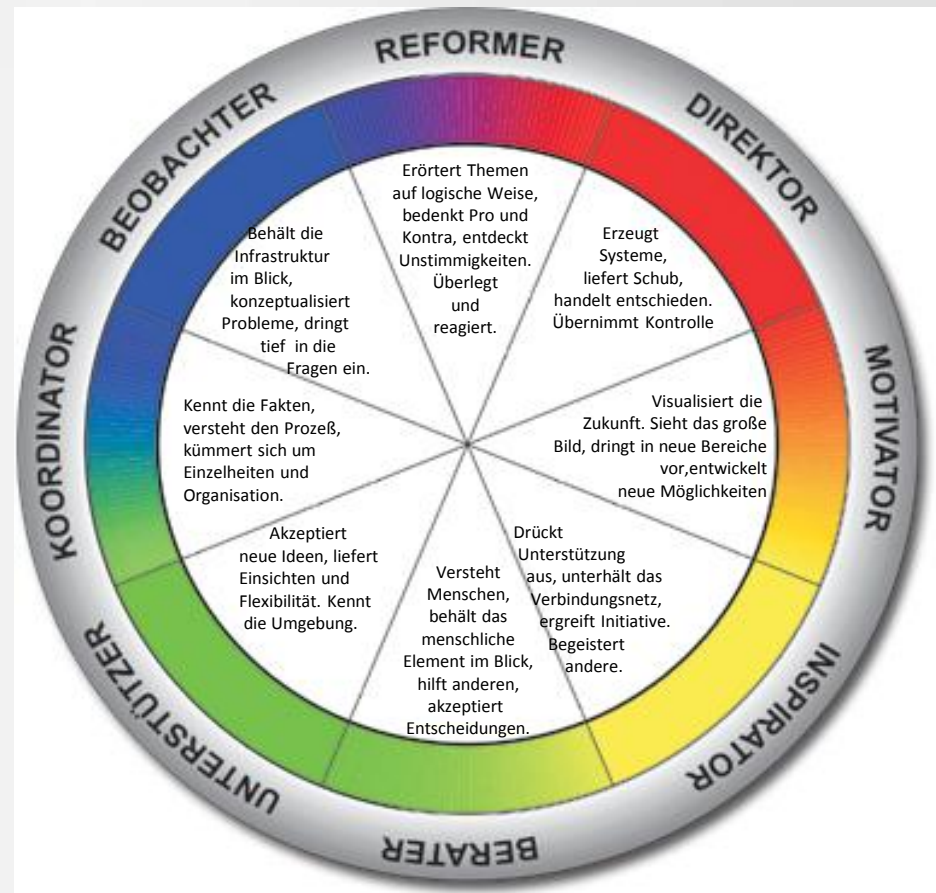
REFORMER

Erörtert Themen auf logische Weise, bedenkt Pro und Kontra, entdeckt Unstimmigkeiten. Überlegt und reagiert.

DIREKTOR

Erzeugt Systeme, liefert Schub, handelt entschieden. Übernimmt Kontrolle

MOTIVATOR

Visualisiert die Zukunft. Sieht das große Bild, dringt in neue Bereiche vor,entwickelt neue Möglichkeiten

INSPIRATOR

Drückt Unterstützung aus, unterhält das Verbindungsnetz, ergreift Initiative. Begeistert andere.

BERATER

Versteht Menschen, behält das menschliche Element im Blick, hilft anderen, akzeptiert Entscheidungen.

UNTERSTÜTZER

Akzeptiert neue Ideen, liefert Einsichten und Flexibilität. Kennt die Umgebung.

KOORDINATOR

Kennt die Fakten, versteht den Prozeß, kümmert sich um Einzelheiten und Organisation.

BEOBACHTER

Behält die Infrastruktur im Blick, konzeptualisiert Probleme, dringt tief in die Fragen ein.